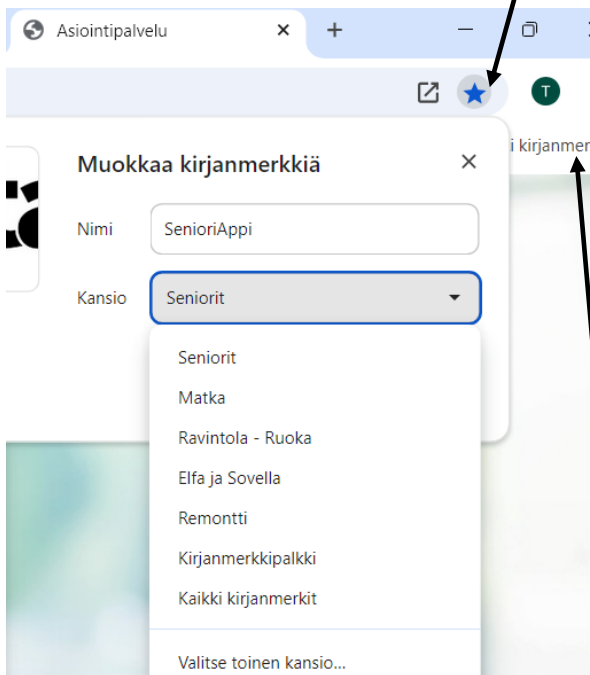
Asiointipalvelu

T

i kirjanmer

Muokkaa kirjanmerkkiä

Nimi SenioriAppi

Kansio Seniorit

Seniorit
Matka
Ravintola - Ruoka
Elfa ja Sovella
Remontti
Kirjanmerkkipalkki
Kaikki kirjanmerkit

Valitse toinen kansio...